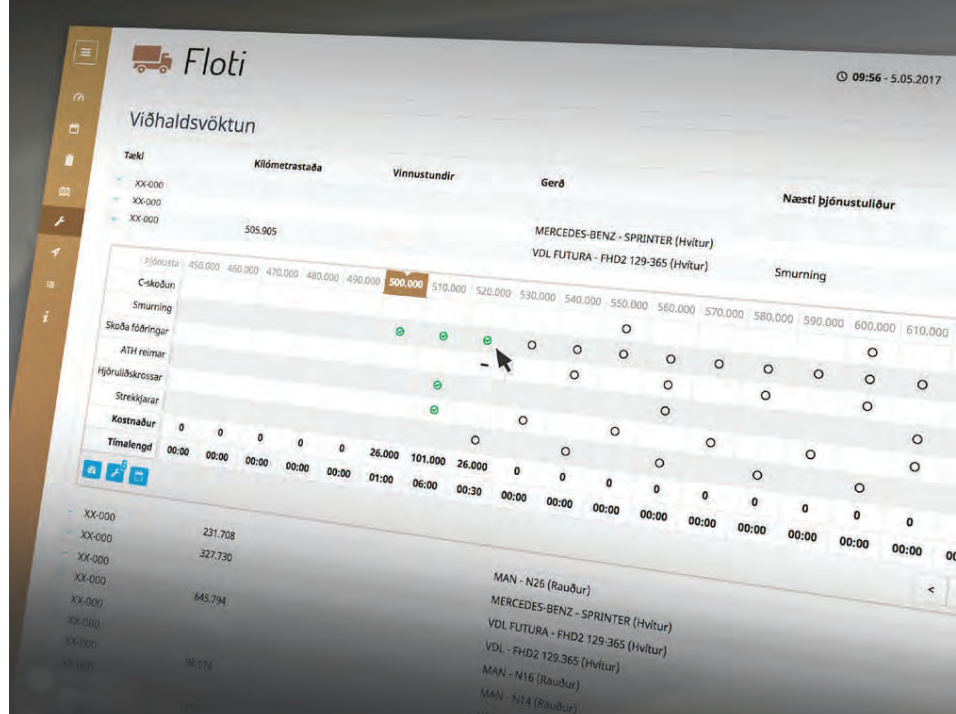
Floti

09:56 - 5.05.2017

Viðhaldsvöktun

Tæki

Kílómetrastaða

Vinnustundir

Gerð

Næsti þjónustuliður

XX-000

XX-000

XX-000

505.905

MERCEDES-BENZ - SPRINTER (Hvítur)

VDL FUTURA - FHD2 129-365 (Hvítur)

Smurning

| Þjónusta | 450.000 | 460.000 | 470.000 | 480.000 | 490.000 | 500.000 | 510.000 | 520.000 | 530.000 | 540.000 | 550.000 | 560.000 | 570.000 | 580.000 | 590.000 | 600.000 | 610.000 |
|---|---|---|---|---|---|---|---|---|---|---|---|---|---|---|---|---|---|
| C-skoðun | | | | | | | | | | | | | | | | | |
| Smurning | | | | | | | | | | | | | | | | | |
| Skoða fóðringar | | | | | | | | | | | | | | | | | |
| ATH reimar | | | | | | | | | | | | | | | | | |
| Hjöruliðskrossar | | | | | | | | | | | | | | | | | |
| Strekkjarar | | | | | | | | | | | | | | | | | |
| Kostnaður | 0 | 0 | 0 | 0 | 0 | 26.000 | 101.000 | 26.000 | 0 | 0 | 0 | 0 | 0 | 0 | 0 | 0 | 0 |
| Tímalengd | 00:00 | 00:00 | 00:00 | 00:00 | 00:00 | 01:00 | 06:00 | 00:30 | 00:00 | 00:00 | 00:00 | 00:00 | 00:00 | 00:00 | 00:00 | 00:00 | 00 |

XX-000

XX-000 231.708

XX-000 327.730

XX-000

XX-000 645.794

XX-000

XX-000

XX-000 98.176

MAN - N26 (Rauður)

MERCEDES-BENZ - SPRINTER (Hvítur)

VDL FUTURA - FHD2 129-365 (Hvítur)

VDL - FHD2 129.365 (Hvítur)

MAN - N16 (Rauður)

MAN - N14 (Rauður)

<